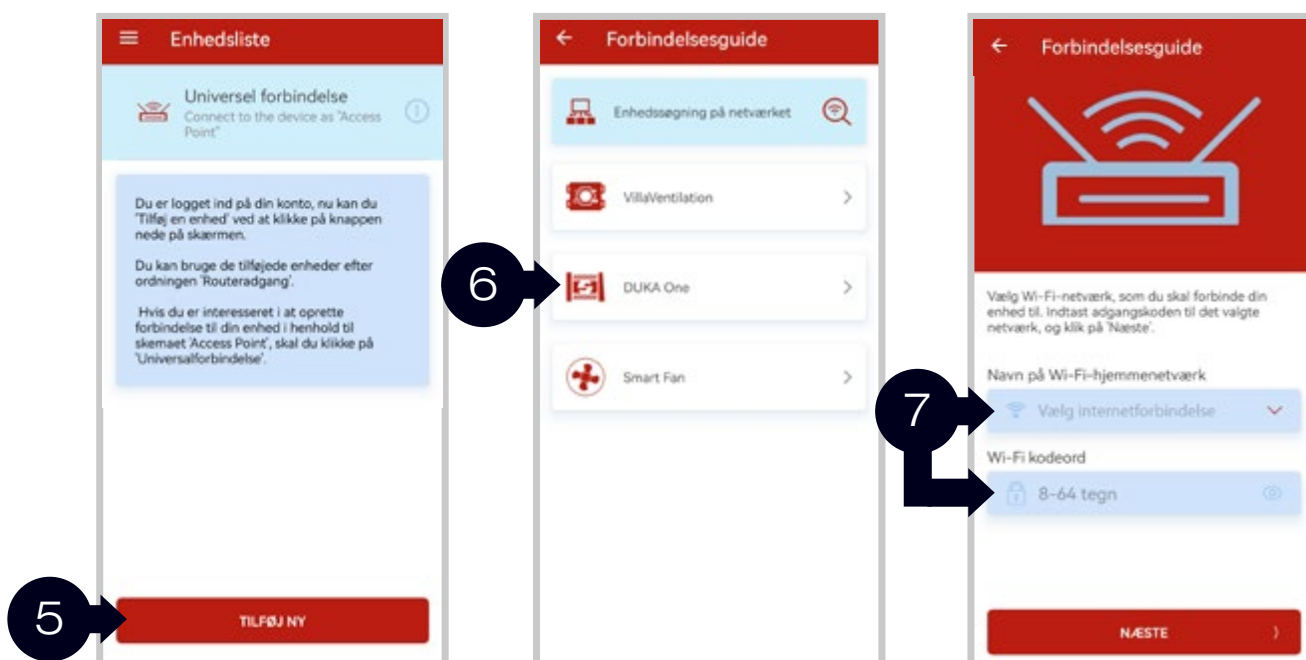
Enhedsliste

Universel forbindelse
Connect to the device as "Access Point"

Du er logget ind på din konto, nu kan du 'Tilføj en enhed' ved at klikke på knappen nede på skærmen.

Du kan bruge de tilføjede enheder efter ordningen 'Routeradgang'.

Hvis du er interesseret i at oprette forbindelse til din enhed i henhold til skemaet 'Access Point', skal du klikke på 'Universalforbindelse'.

5

TILFØJ NY

Forbindelsesguide

Enhedssøgning på netværket

VillaVentilation

6

DUKA One

Smart Fan

Forbindelsesguide

Vælg Wi-Fi-netværk, som du skal forbinde din enhed til. Indtast adgangskoden til det valgte netværk, og klik på 'Næste'.

Navn på Wi-Fi-hjemmenetværk

7

Vælg internetforbindelse

Wi-Fi kodeord

8-64 tegn

NÆSTE